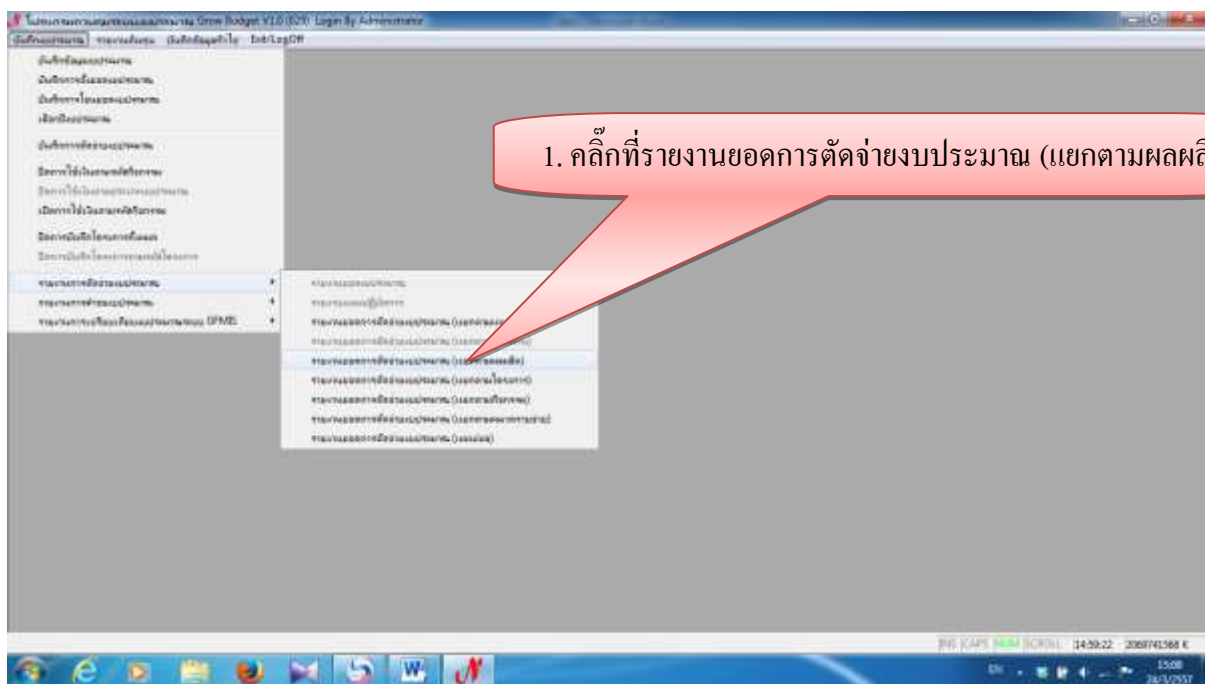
โปรแกรมควบคุมงบประมาณ Grow Budget V1.0 (029) Login By Administrator

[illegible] Exit/LogOff

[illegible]

1. คลิ๊กที่รายงานยอดการตัดจ่ายงบประมาณ (แยกตามผลผลิ

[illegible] GFMIS

INS CAPS NUM SCROLL 14:59:22 2069741568 K

EN 15:00 28/3/2557